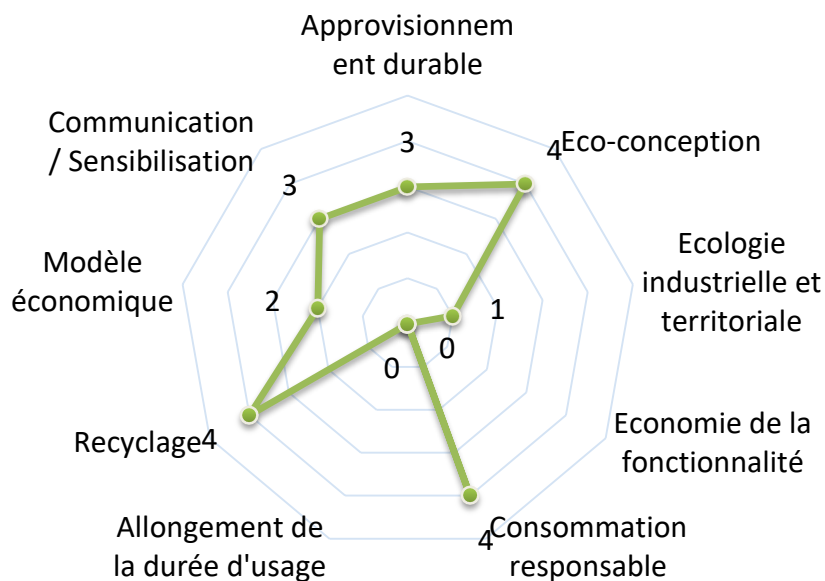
Approvisionnem ent durable

3

4Eco-conception

Communication / Sensibilisation

3

Ecologie industrielle et territoriale

Modèle économique

2

1

0

0

Economie de la fonctionnalité

Recyclage4

Allongement de la durée d'usage

4Consommation responsable